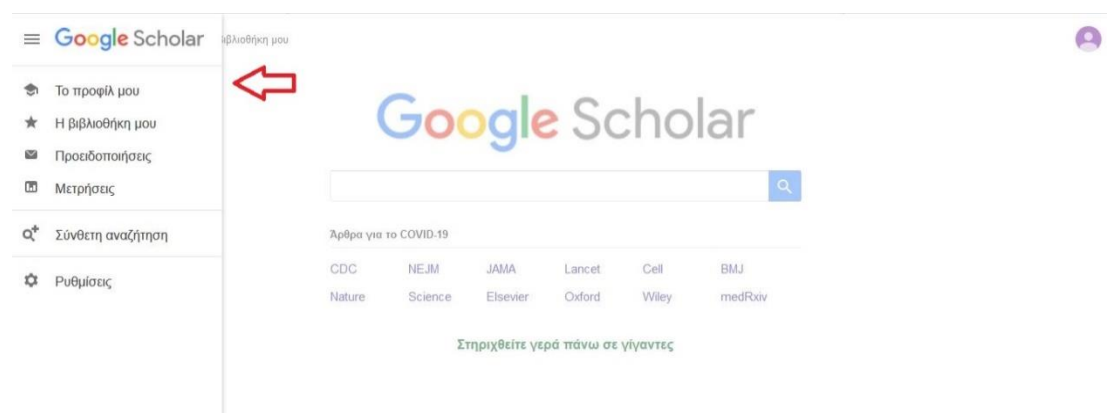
Google Scholar

ιβλιοθήκη μου

Το προφίλ μου
Η βιβλιοθήκη μου
Προειδοποιήσεις
Μετρήσεις
Σύνθετη αναζήτηση
Ρυθμίσεις

Google Scholar

Άρθρα για το COVID-19

CDC NEJM JAMA Lancet Cell BMJ
Nature Science Elsevier Oxford Wiley medRxiv

Στηριχθείτε γερά πάνω σε γίγαντες